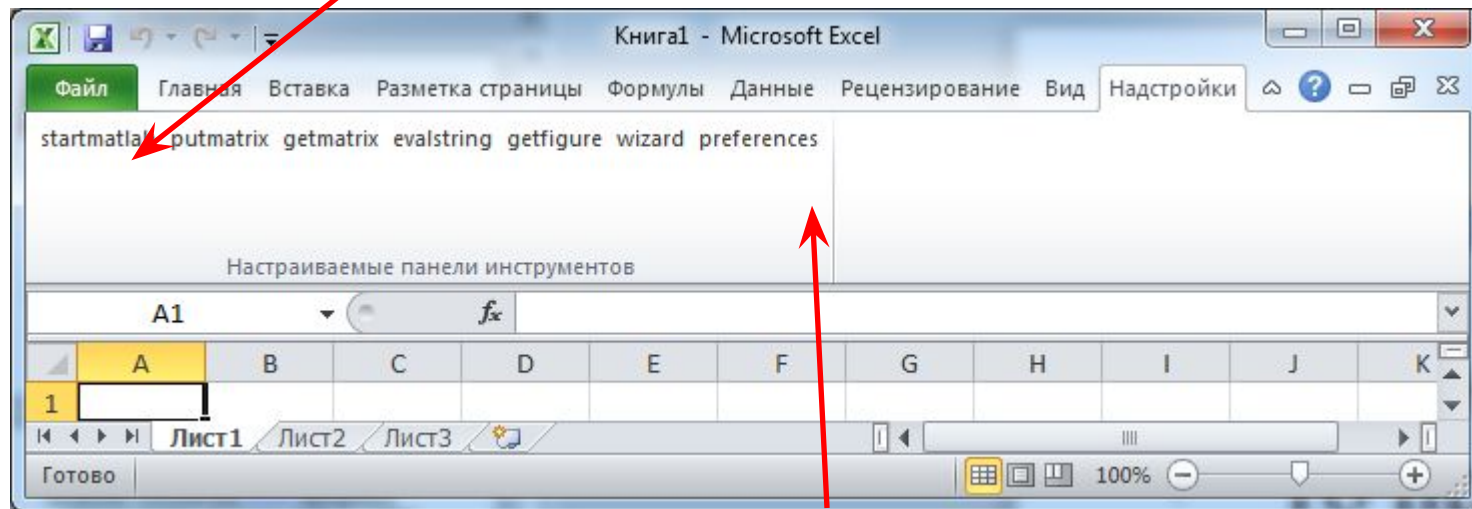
Книга1 - Microsoft Excel

Файл Главная Вставка Разметка страницы Формулы Данные Рецензирование Вид Надстройки

startmatlab putmatrix getmatrix evalstring getfigure wizard preferences

Настраиваемые панели инструментов

A1 $f_x$

| | A | B | C | D | E | F | G | H | I | J | K |
|---|---|---|---|---|---|---|---|---|---|---|---|
| 1 | | | | | | | | | | | |

Лист1 Лист2 Лист3

Готово 100%